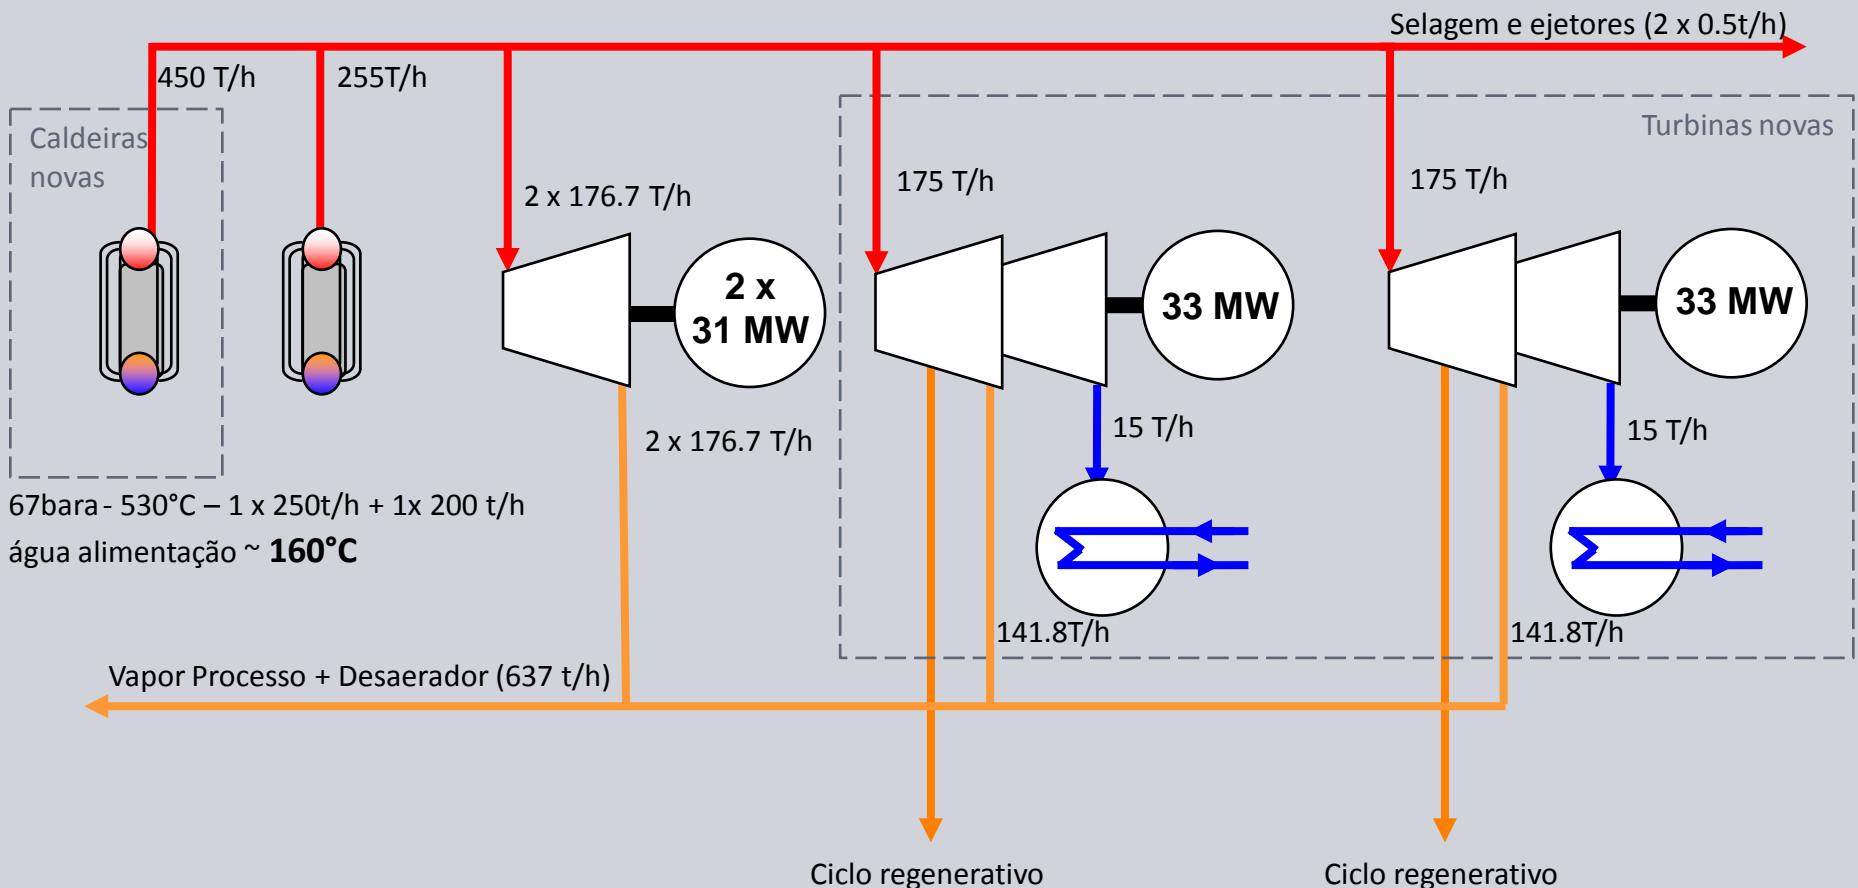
Selagem e ejetores (2 x 0.5t/h)

450 T/h

255T/h

Caldeiras novas

2 x 176.7 T/h

2 x 31 MW

2 x 176.7 T/h

Turbinas novas

175 T/h

33 MW

15 T/h

141.8T/h

175 T/h

33 MW

15 T/h

141.8T/h

67bara - 530°C – 1 x 250t/h + 1x 200 t/h

água alimentação ~ **160°C**

Vapor Processo + Desaerador (637 t/h)

Ciclo regenerativo

Ciclo regenerativo